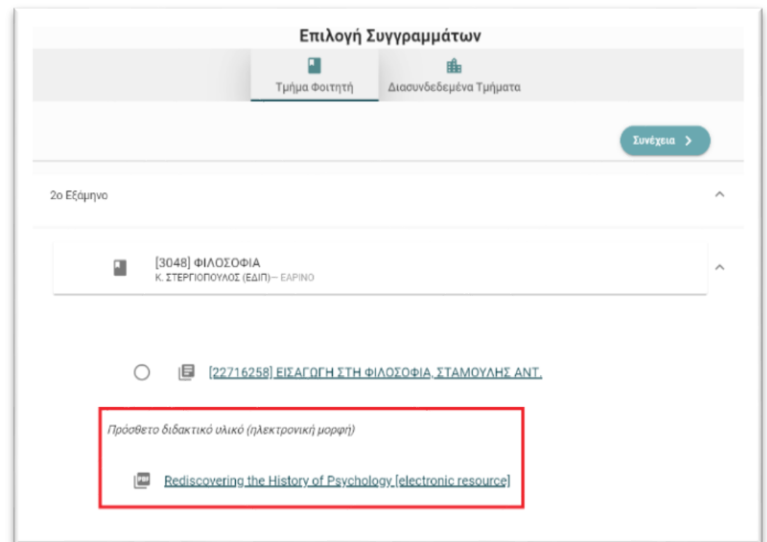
Επιλογή Συγγραμμάτων

Τμήμα Φοιτητή

Διασυνδεδεμένα Τμήματα

Συνέχεια

2ο Εξάμηνο

[3048] ΦΙΛΟΣΟΦΙΑ
Κ. ΣΤΕΡΓΙΟΠΟΥΛΟΣ (ΕΔΙΠ)— ΕΑΡΙΝΟ

[22716258] ΕΙΣΑΓΩΓΗ ΣΤΗ ΦΙΛΟΣΟΦΙΑ, ΣΤΑΜΟΥΛΗΣ ΑΝΤ.

Πρόσθετο διδακτικό υλικό (ηλεκτρονική μορφή)

Rediscovering the History of Psychology [electronic resource]